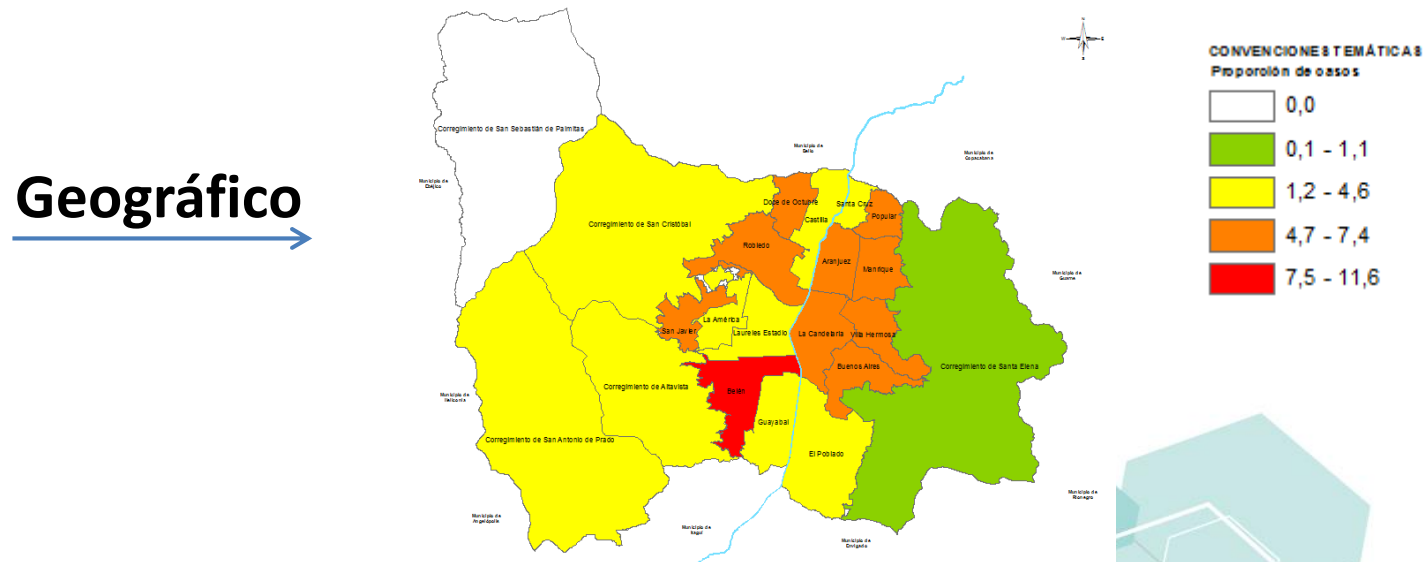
Geográfico

Corregimiento de San Sebastián de Palmitas
Municipio de Bello
Municipio de Copacabana
Municipio de Ebéjico
Corregimiento de San Cristóbal
Doce de Octubre
Santa Cruz
Castilla
Popular
Robledo
Aranjuez
Manrique
Municipio de Guarne
La América
San Javier
Laureles Estadio
La Candelaria
Villa Hermosa
Buenos Aires
Corregimiento de Santa Elena
Corregimiento de Altavista
Belén
Municipio de Heliconia
Guayabal
Corregimiento de San Antonio de Prado
El Poblado
Municipio de Rionegro
Municipio de Angelópolis
Municipio de Itagüí
Municipio de Envigado

CONVENCIONES TEMÁTICAS
Proporción de casos
0,0
0,1 - 1,1
1,2 - 4,6
4,7 - 7,4
7,5 - 11,6